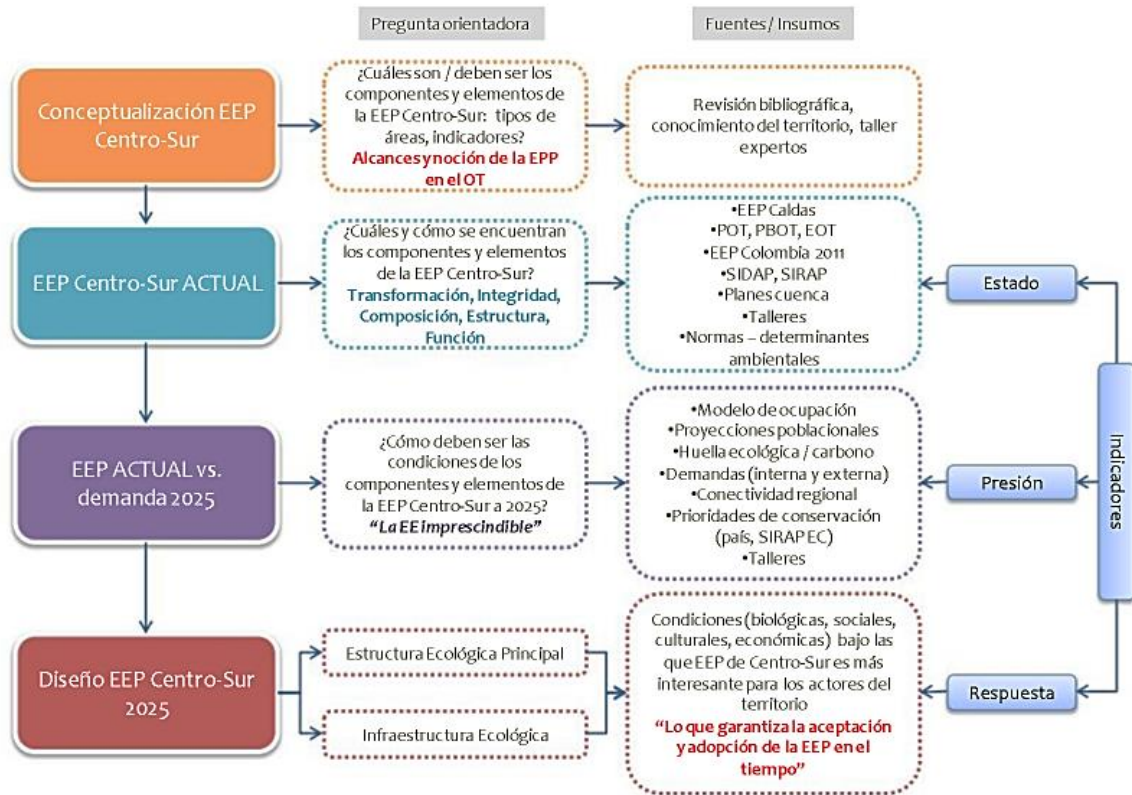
Pregunta orientadora

Fuentes / Insumos

Conceptualización EEP Centro-Sur

¿Cuáles son / deben ser los componentes y elementos de la EEP Centro-Sur: tipos de áreas, indicadores?
Alcances y noción de la EPP en el OT

Revisión bibliográfica, conocimiento del territorio, taller expertos

EEP Centro-Sur ACTUAL

¿Cuáles y cómo se encuentran los componentes y elementos de la EEP Centro-Sur?
Transformación, Integridad, Composición, Estructura, Función

•EEP Caldas
•POT, PBOT, EOT
•EEP Colombia 2011
•SIDAP, SIRAP
•Planes cuenca
•Talleres
•Normas – determinantes ambientales

Estado

Indicadores

EEP ACTUAL vs. demanda 2025

¿Cómo deben ser las condiciones de los componentes y elementos de la EEP Centro-Sur a 2025?
"La EE imprescindible"

•Modelo de ocupación
•Proyecciones poblacionales
•Huella ecológica / carbono
•Demandas (interna y externa)
•Conectividad regional
•Prioridades de conservación (país, SIRAP EC)
•Talleres

Presión

Diseño EEP Centro-Sur 2025

Estructura Ecológica Principal

Infraestructura Ecológica

Condiciones (biológicas, sociales, culturales, económicas) bajo las que EEP de Centro-Sur es más interesante para los actores del territorio
"Lo que garantiza la aceptación y adopción de la EEP en el tiempo"

Respuesta